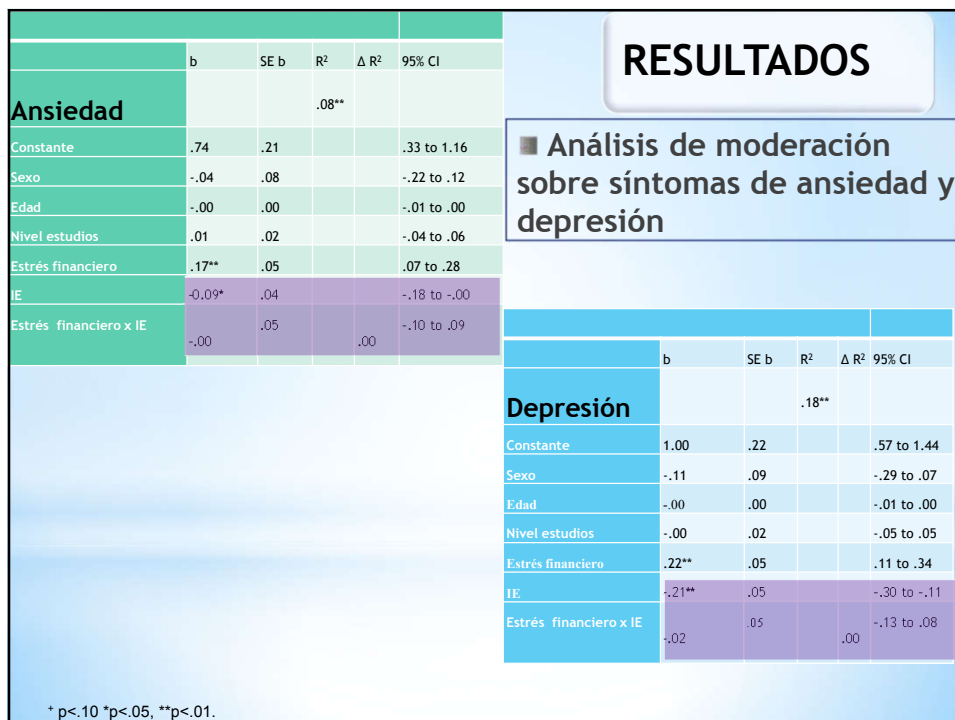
| | b | SE b | R² | Δ R² | 95% CI |
|---|---|---|---|---|---|
| **Ansiedad** | | | .08** | | |
| Constante | .74 | .21 | | | .33 to 1.16 |
| Sexo | -.04 | .08 | | | -.22 to .12 |
| Edad | -.00 | .00 | | | -.01 to .00 |
| Nivel estudios | .01 | .02 | | | -.04 to .06 |
| Estrés financiero | .17** | .05 | | | .07 to .28 |
| IE | -0.09* | .04 | | | -.18 to -.00 |
| Estrés financiero x IE | -.00 | .05 | | .00 | -.10 to .09 |

RESULTADOS

Análisis de moderación sobre síntomas de ansiedad y depresión

| | b | SE b | R² | Δ R² | 95% CI |
|---|---|---|---|---|---|
| **Depresión** | | | .18** | | |
| Constante | 1.00 | .22 | | | .57 to 1.44 |
| Sexo | -.11 | .09 | | | -.29 to .07 |
| Edad | -.00 | .00 | | | -.01 to .00 |
| Nivel estudios | -.00 | .02 | | | -.05 to .05 |
| Estrés financiero | .22** | .05 | | | .11 to .34 |
| IE | -.21** | .05 | | | -.30 to -.11 |
| Estrés financiero x IE | -.02 | .05 | | .00 | -.13 to .08 |

⁺ p<.10 *p<.05, **p<.01.